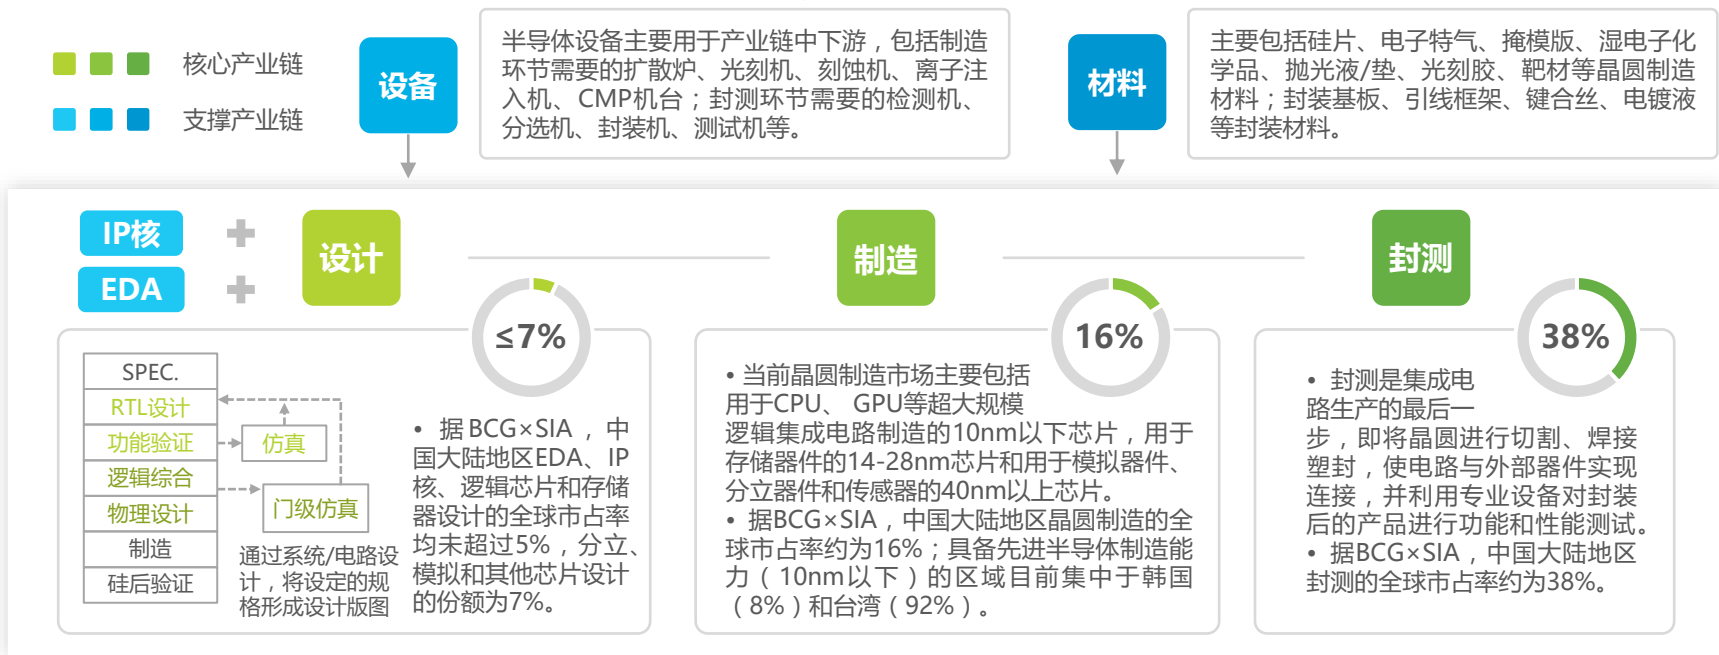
核心产业链

支撑产业链

设备

半导体设备主要用于产业链中下游，包括制造环节需要的扩散炉、光刻机、刻蚀机、离子注入机、CMP机台；封测环节需要的检测机、分选机、封装机、测试机等。

材料

主要包括硅片、电子特气、掩模版、湿电子化学品、抛光液/垫、光刻胶、靶材等晶圆制造材料；封装基板、引线框架、键合丝、电镀液等封装材料。

IP核

EDA

设计

≤7%

SPEC.
RTL设计
功能验证
逻辑综合
物理设计
制造
硅后验证

仿真

门级仿真

通过系统/电路设计，将设定的规格形成设计版图

• 据BCG×SIA，中国大陆地区EDA、IP核、逻辑芯片和存储器设计的全球市占率均未超过5%，分立、模拟和其他芯片设计的份额为7%。

制造

16%

• 当前晶圆制造市场主要包括用于CPU、 GPU等超大规模逻辑集成电路制造的10nm以下芯片，用于存储器件的14-28nm芯片和用于模拟器件、分立器件和传感器的40nm以上芯片。
• 据BCG×SIA，中国大陆地区晶圆制造的全球市占率约为16%；具备先进半导体制造能力（10nm以下）的区域目前集中于韩国（8%）和台湾（92%）。

封测

38%

• 封测是集成电路生产的最后一步，即将晶圆进行切割、焊接塑封，使电路与外部器件实现连接，并利用专业设备对封装后的产品进行功能和性能测试。
• 据BCG×SIA，中国大陆地区封测的全球市占率约为38%。